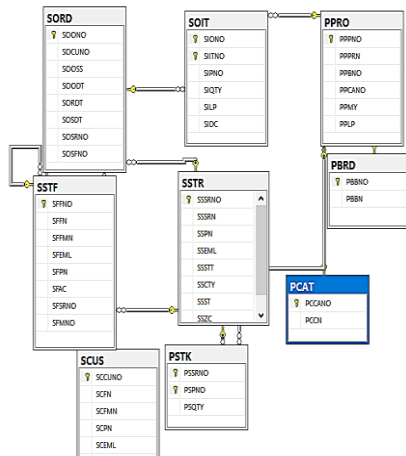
SORD
SOONO
SOCUNO
SOOSS
SOODT
SORDT
SOSDT
SOSRNO
SOSFNO

SOIT
SIONO
SIITNO
SIPNO
SIQTY
SILP
SIDC

PPRO
PPPNO
PPPRN
PPBNO
PPCANO
PPMY
PPLP

PBRD
PBBNO
PBBN

SSTF
SFFNO
SFFN
SFFMN
SFEML
SFPN
SFAC
SFSRNO
SFMNO

SSTR
SSSRNO
SSSRN
SSPN
SSEML
SSSTT
SSCTY
SSST
SSZC

PCAT
PCCANO
PCCN

SCUS
SCCUNO
SCFN
SCFMN
SCPN
SCEML

PSTK
PSSRNO
PSPNO
PSQTY